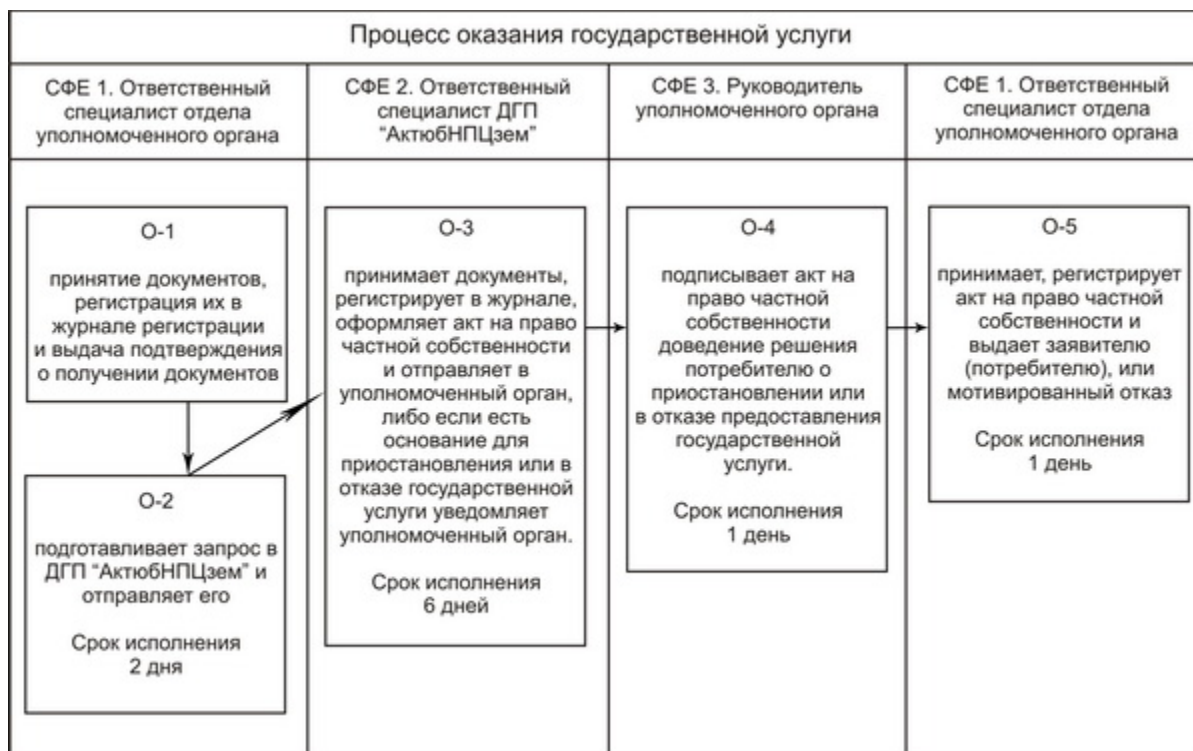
Процесс оказания государственной услуги

СФЕ 1. Ответственный специалист отдела уполномоченного органа

СФЕ 2. Ответственный специалист ДГП "АктюбНПЦзем"

СФЕ 3. Руководитель уполномоченного органа

СФЕ 1. Ответственный специалист отдела уполномоченного органа

О-1

принятие документов, регистрация их в журнале регистрации и выдача подтверждения о получении документов

О-2

подготавливает запрос в ДГП "АктюбНПЦзем" и отправляет его

Срок исполнения 2 дня

О-3

принимает документы, регистрирует в журнале, оформляет акт на право частной собственности и отправляет в уполномоченный орган, либо если есть основание для приостановления или в отказе государственной услуги уведомляет уполномоченный орган.

Срок исполнения 6 дней

О-4

подписывает акт на право частной собственности доведение решения потребителю о приостановлении или в отказе предоставления государственной услуги.

Срок исполнения 1 день

О-5

принимает, регистрирует акт на право частной собственности и выдает заявителю (потребителю), или мотивированный отказ

Срок исполнения 1 день